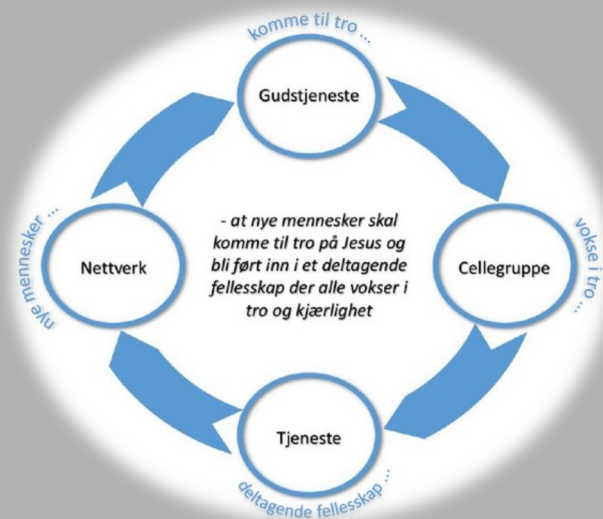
komme til tro ...

Gudstjeneste

vokse i tro ...

Cellegruppe

deltagende fellesskap ...

Tjeneste

nye mennesker ...

Nettverk

- at nye mennesker skal komme til tro på Jesus og bli ført inn i et deltagende fellesskap der alle vokser i tro og kjærlighet